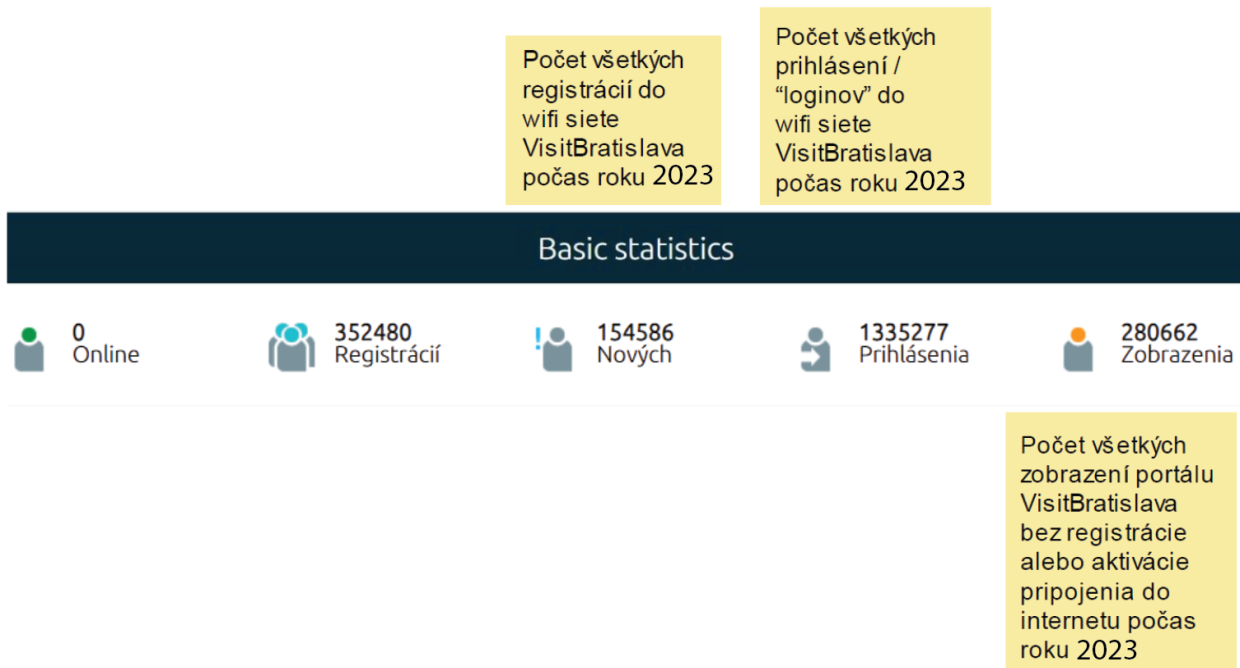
Počet všetkých registrácií do wifi siete VisitBratislava počas roku 2023

Počet všetkých prihlásení / “loginov” do wifi siete VisitBratislava počas roku 2023

Basic statistics

0
Online

352480
Registrácií

154586
Nových

1335277
Prihlásenia

280662
Zobrazenia

Počet všetkých zobrazení portálu VisitBratislava bez registrácie alebo aktivácie pripojenia do internetu počas roku 2023